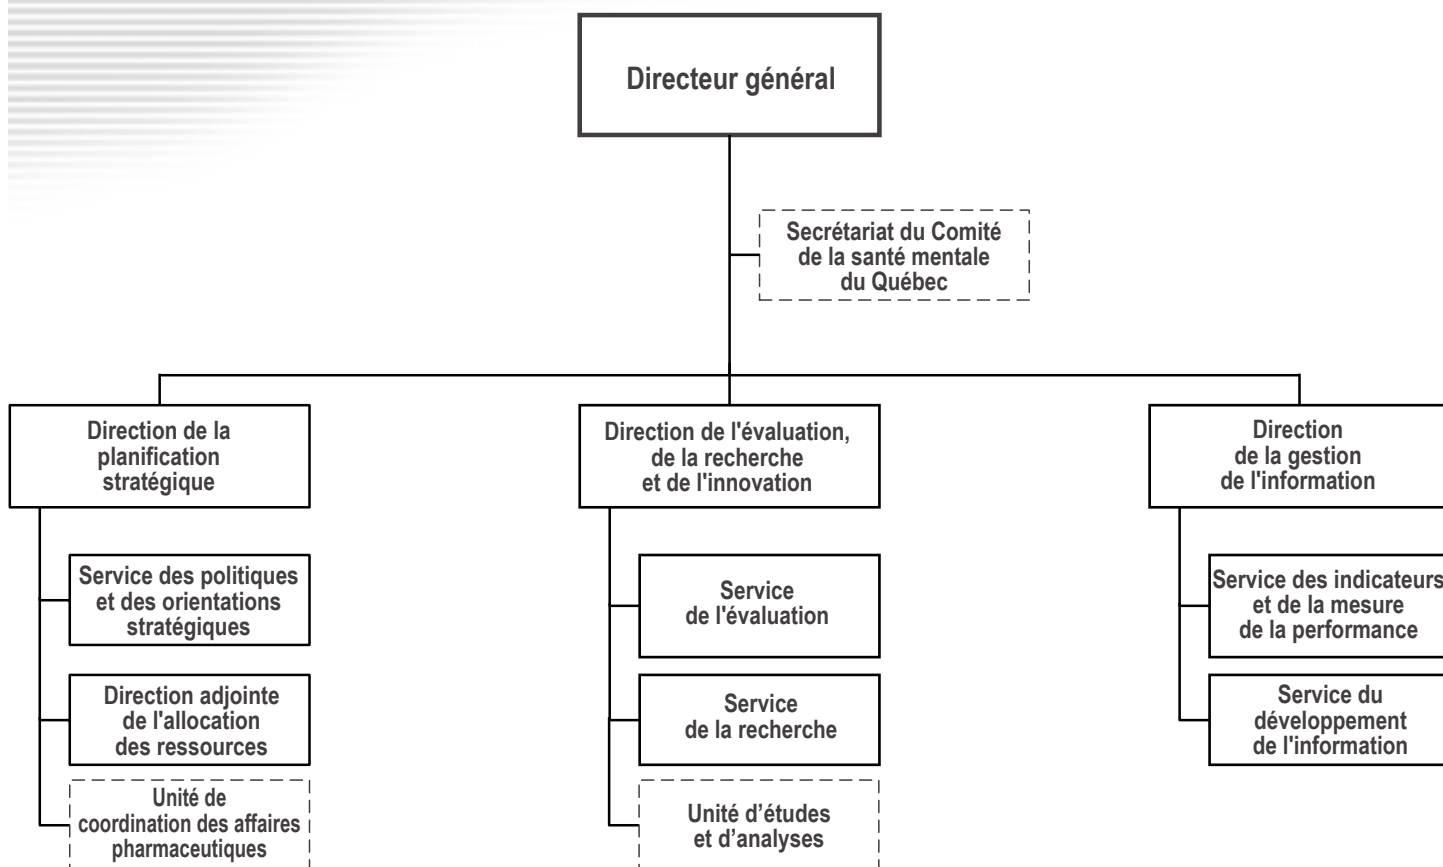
Directeur général

Secrétariat du Comité de la santé mentale du Québec

Direction de la planification stratégique

Service des politiques et des orientations stratégiques

Direction adjointe de l'allocation des ressources

Unité de coordination des affaires pharmaceutiques

Direction de l'évaluation, de la recherche et de l'innovation

Service de l'évaluation

Service de la recherche

Unité d'études et d'analyses

Direction de la gestion de l'information

Service des indicateurs et de la mesure de la performance

Service du développement de l'information